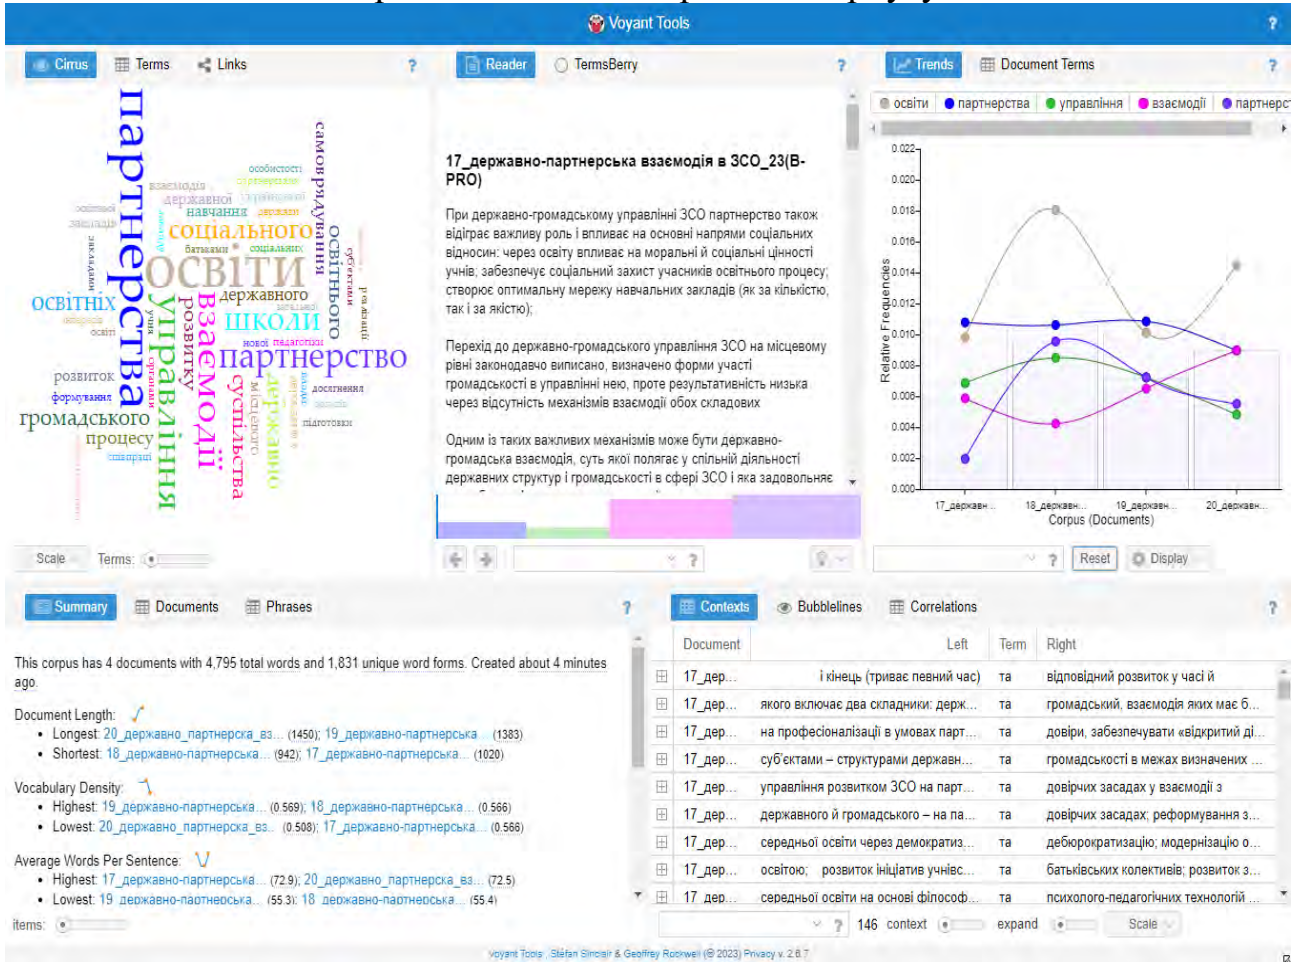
Voyant Tools

Cirrus Terms Links ?

партнерства освіти соціального управління взаємодії партнерство громадського освітніх школи освітнього державного суспільства державно розвиток процесу самоврядування розвитку формування навчання державної взаємодія особистості батьками соціальних учнів освіти нової педагогічних дослідження підготовки співпраці закладів

Scale Terms:

Reader TermsBerry ?

17_державно-партнерська взаємодія в ЗСО_23(B-PRO)

При державно-громадському управлінні ЗСО партнерство також відіграє важливу роль і впливає на основні напрями соціальних відносин: через освіту впливає на моральні й соціальні цінності учнів; забезпечує соціальний захист учасників освітнього процесу; створює оптимальну мережу навчальних закладів (як за кількістю, так і за якістю);

Перехід до державно-громадського управління ЗСО на місцевому рівні законодавчо виписано, визначено форми участі громадськості в управлінні нею, проте результативність низька через відсутність механізмів взаємодії обох складових

Одним із таких важливих механізмів може бути державно-громадська взаємодія, суть якої полягає у спільній діяльності державних структур і громадськості в сфері ЗСО і яка задовольняє

?

Trends Document Terms ?

освіти партнерства управління взаємодії партнерс

0.022 0.020 0.018 0.016 0.014 0.012 0.010 0.008 0.006 0.004 0.002 0.000

Relative Frequencies

17_державн... 18_державн... 19_держав... 20_державн...

Corpus (Documents)

? Reset Display

Summary Documents Phrases ?

This corpus has 4 documents with 4,795 total words and 1,831 unique word forms. Created about 4 minutes ago.

Document Length:
• Longest: 20_державно_партнерска_вз... (1450); 19_державно-партнерська... (1383)
• Shortest: 18_державно-партнерська... (942); 17_державно-партнерська... (1020)

Vocabulary Density:
• Highest: 19_державно-партнерська... (0.569); 18_державно-партнерська... (0.566)
• Lowest: 20_державно_партнерска_вз... (0.508); 17_державно-партнерська... (0.566)

Average Words Per Sentence:
• Highest: 17_державно-партнерська... (72.9); 20_державно_партнерска_вз... (72.5)
• Lowest: 19_державно-партнерська... (55.3); 18_державно-партнерська... (55.4)

items:

Contexts Bubblelines Correlations ?

| Document | Left | Term | Right |
|---|---|---|---|
| 17_дер... | і кінець (триває певний час) | та | відповідний розвиток у часі й |
| 17_дер... | якого включає два складники: держ... | та | громадський, взаємодія яких має б... |
| 17_дер... | на професіоналізації в умовах парт... | та | довіри, забезпечувати «відкритий ді... |
| 17_дер... | суб'єктами – структурами державн... | та | громадськості в межах визначених ... |
| 17_дер... | управління розвитком ЗСО на парт... | та | довірчих засадах у взаємодії з |
| 17_дер... | державного й громадського – на па... | та | довірчих засадах; реформування з... |
| 17_дер... | середньої освіти через демократиз... | та | дебюрократизацію; модернізацію о... |
| 17_дер... | освітою; розвиток ініціатив учнівс... | та | батьківських колективів; розвиток з... |
| 17_дер... | середньої освіти на основі філософ... | та | психолого-педагогічних технологій ... |

? 146 context expand Scale

Voyant Tools, Stéfan Sinclair & Geoffrey Rockwell (© 2023) Privacy v. 2.6.7